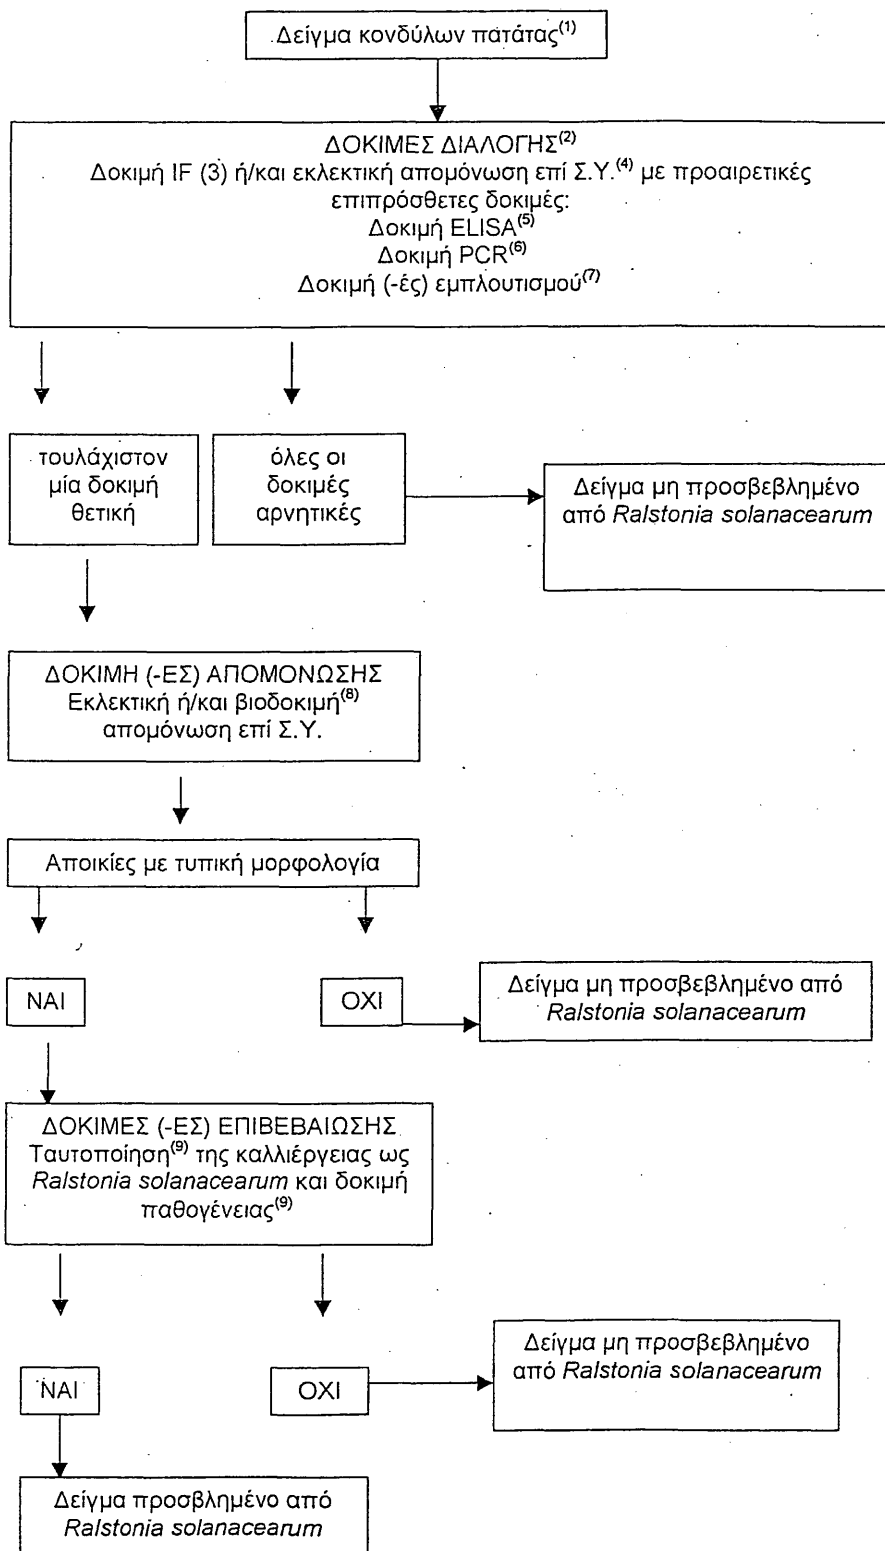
Δείγμα κονδύλων πατάτας$^{(1)}$

ΔΟΚΙΜΕΣ ΔΙΑΛΟΓΗΣ$^{(2)}$
Δοκιμή IF (3) ή/και εκλεκτική απομόνωση επί Σ.Υ.$^{(4)}$ με προαιρετικές επιπρόσθετες δοκιμές:
Δοκιμή ELISA$^{(5)}$
Δοκιμή PCR$^{(6)}$
Δοκιμή (-ές) εμπλουτισμού$^{(7)}$

τουλάχιστον μία δοκιμή θετική

όλες οι δοκιμές αρνητικές

Δείγμα μη προσβεβλημένο από *Ralstonia solanacearum*

ΔΟΚΙΜΗ (-ΕΣ) ΑΠΟΜΟΝΩΣΗΣ
Εκλεκτική ή/και βιοδοκιμή$^{(8)}$ απομόνωση επί Σ.Υ.

Αποικίες με τυπική μορφολογία

ΝΑΙ

ΟΧΙ

Δείγμα μη προσβεβλημένο από *Ralstonia solanacearum*

ΔΟΚΙΜΕΣ (-ΕΣ) ΕΠΙΒΕΒΑΙΩΣΗΣ
Ταυτοποίηση$^{(9)}$ της καλλιέργειας ως *Ralstonia solanacearum* και δοκιμή παθογένειας$^{(9)}$

ΝΑΙ

ΟΧΙ

Δείγμα μη προσβεβλημένο από *Ralstonia solanacearum*

Δείγμα προσβλημένο από *Ralstonia solanacearum*